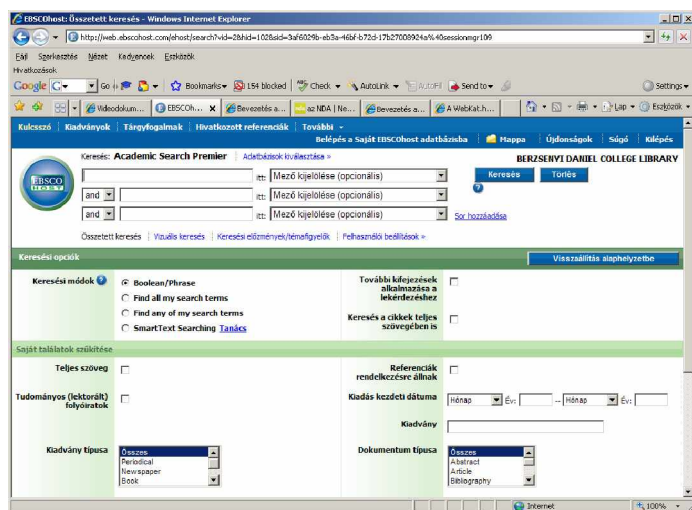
EBSCOhost: Összetett keresés - Windows Internet Explorer

http://web.ebscohost.com/ehost/search?vid=2&hid=102&sid=3af6029b-eb3a-46bf-b72d-17b27008924a%40sessionmgr109

Fájl Szerkesztés Nézet Kedvencek Eszközök

Hivatkozások

Google G- Go Bookmarks 154 blocked Check AutoLink AutoFill Send to Settings

Videodokum... EBSCOh... Bevezetés a... az NDA | Ne... Bevezetés a... A WebKat.h... Lap Eszközök

Kulcsszó | Kiadványok | Tárgyfogalmak | Hivatkozott referenciák | További

Belépés a Saját EBSCOhost adatbázisba | Mappa | Újdonságok | Súgó | Kilépés

Keresés: Academic Search Premier | Adatbázisok kiválasztása »

BERZSENYI DANIEL COLLEGE LIBRARY

EBSCO HOST

itt: Mező kijelölése (opcionális) Keresés Törlés

and itt: Mező kijelölése (opcionális)

and itt: Mező kijelölése (opcionális) Sor hozzáadása

Összetett keresés | Vizuális keresés | Keresési előzmények/témafigyelők | Felhasználói beállítások »

Keresési opciók

Visszaállítás alaphelyzetbe

Keresési módok
Boolean/Phrase
Find all my search terms
Find any of my search terms
SmartText Searching Tanács

További kifejezések alkalmazása a lekérdezéshez

Keresés a cikkek teljes szövegében is

Saját találatok szűkítése

Teljes szöveg

Referenciák rendelkezésre állnak

Tudományos (lektorált) folyóiratok

Kiadás kezdeti dátuma Hónap Év: -- Hónap Év:

Kiadvány

Kiadvány típusa
Összes
Periodical
Newspaper
Book

Dokumentum típusa
Összes
Abstract
Article
Bibliography

Internet 100%